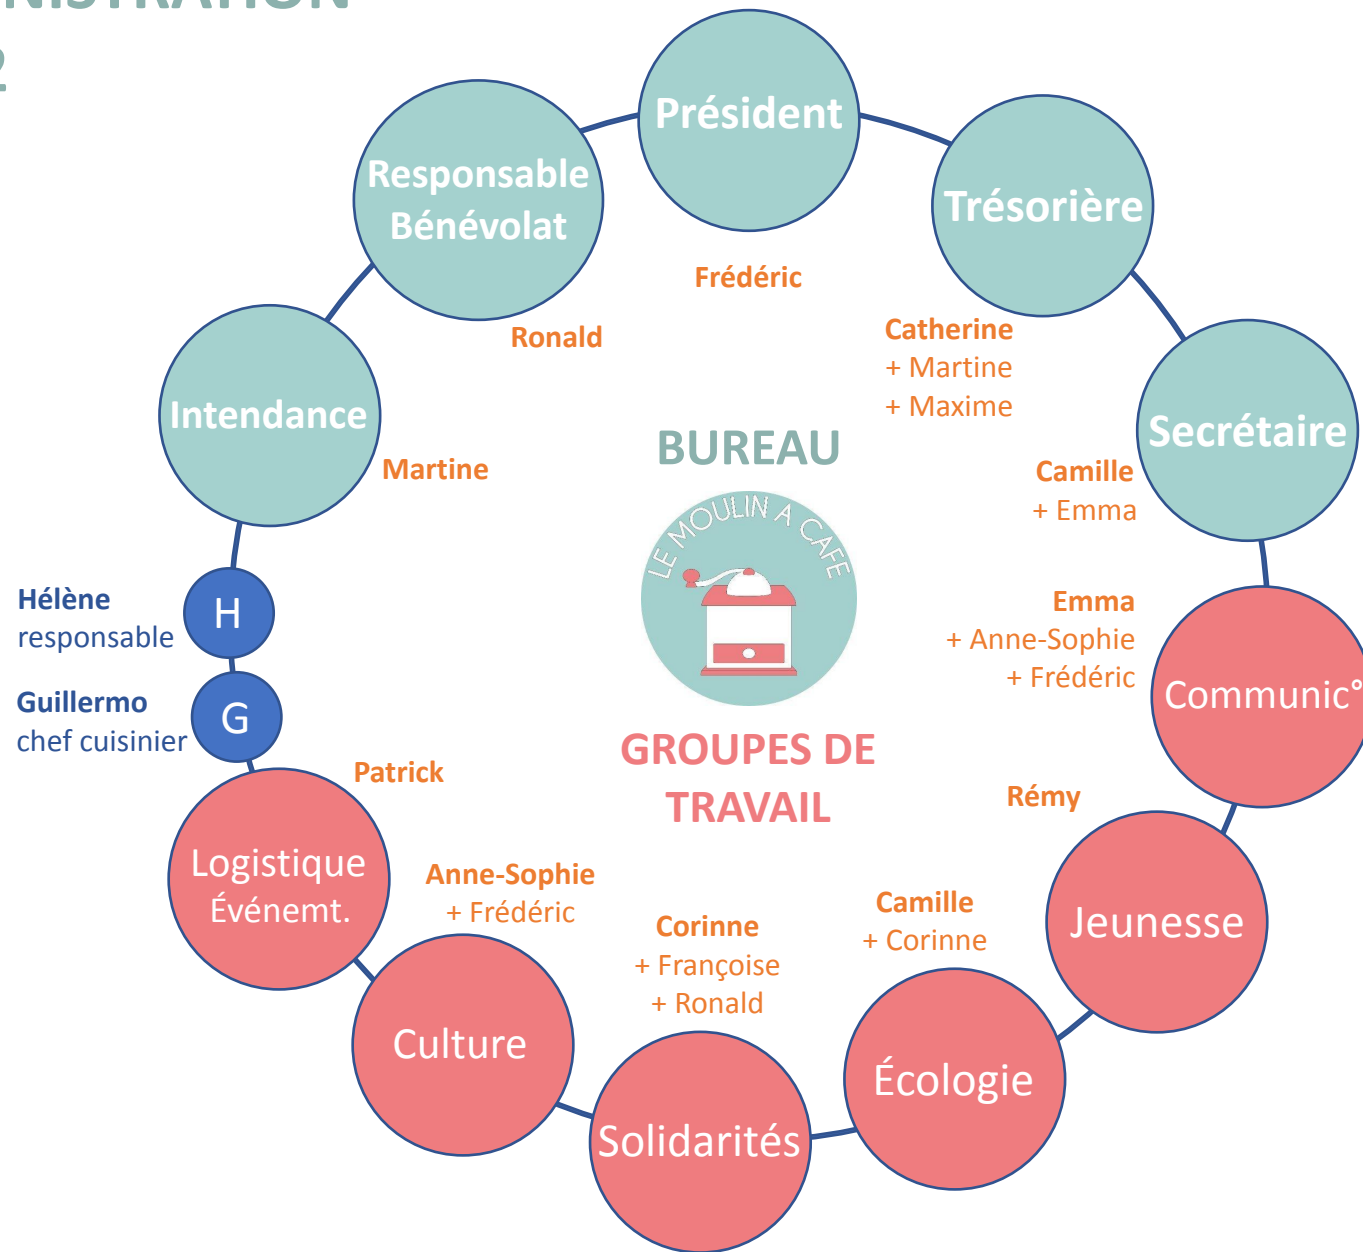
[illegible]

Président
Frédéric

Trésorière
Catherine
+ Martine
+ Maxime

Secrétaire
Camille
+ Emma

Communic°
Emma
+ Anne-Sophie
+ Frédéric

Jeunesse
Rémy

Écologie
Camille
+ Corinne

Solidarités
Corinne
+ Françoise
+ Ronald

Culture
Anne-Sophie
+ Frédéric

Logistique Événemt.
Patrick

G
Guillermo
chef cuisinier

H
Hélène
responsable

Intendance
Martine

Responsable Bénévolat
Ronald

BUREAU

LE MOULIN A CAFE

GROUPES DE TRAVAIL